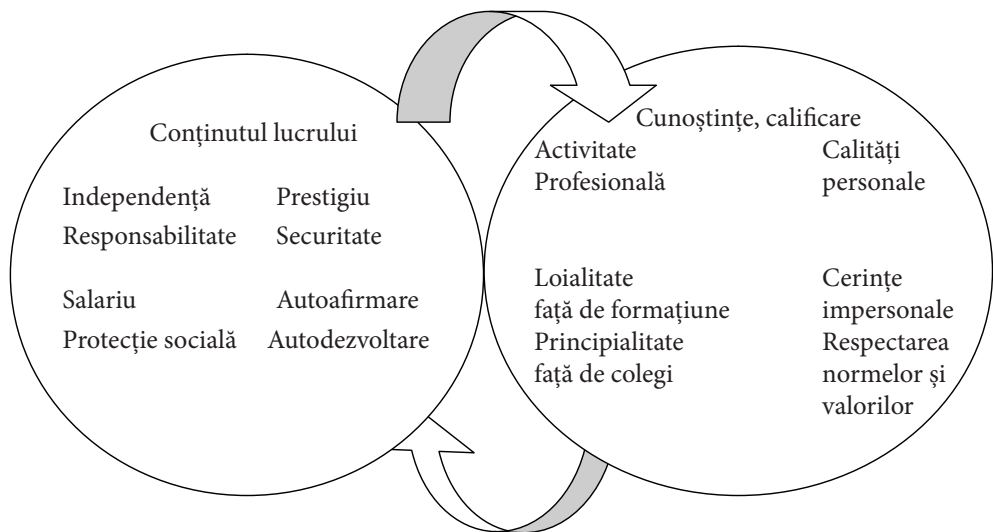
Conținutul lucrului

Independență Prestigiu
Responsabilitate Securitate

Salariu Autoafirmare
Protecție socială Autodezvoltare

Cunoştinţe, calificare

Activitate Profesională

Calități personale

Loialitate față de formațiune
Principialitate față de colegi

Cerințe impersonale
Respectarea normelor și valorilor